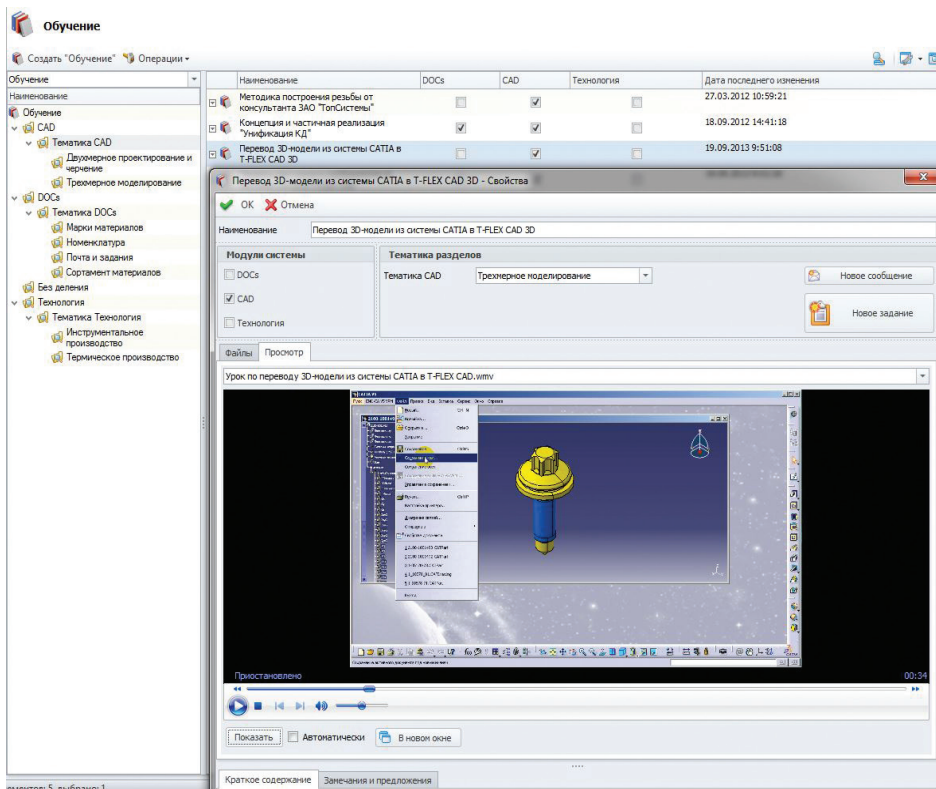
Обучение

Создать "Обучение" Операции

Обучение

Наименование

Обучение
CAD
Тематика CAD
Двухмерное проектирование и черчение
Трехмерное моделирование
DOCs
Тематика DOCs
Марки материалов
Номенклатура
Почта и задания
Сортамент материалов
Без деления
Технология
Тематика Технология
Инструментальное производство
Термическое производство

| Наименование | DOCs | CAD | Технология | Дата последнего изменения |
|---|---|---|---|---|
| Методика построения резьбы от консультанта ЗАО "ТопСистемы" | ☐ | ☑ | ☐ | 27.03.2012 10:59:21 |
| Концепция и частичная реализация "Унификация КД" | ☑ | ☑ | ☐ | 18.09.2012 14:41:18 |
| Перевод 3D-модели из системы CATIA в T-FLEX CAD 3D | ☐ | ☑ | ☐ | 19.09.2013 9:51:08 |

Перевод 3D-модели из системы CATIA в T-FLEX CAD 3D - Свойства

OK Отмена

Наименование Перевод 3D-модели из системы CATIA в T-FLEX CAD 3D

Модули системы
DOCs
CAD
Технология

Тематика разделов
Тематика CAD Трехмерное моделирование

Новое сообщение
Новое задание

Файлы Просмотр

Урок по переводу 3D-модели из системы CATIA в T-FLEX CAD.wmv

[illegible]

Приостановлено 00:34

Показать Автоматически В новом окне

Краткое содержание Замечания и предложения

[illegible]ментов: 5, выбрано: 1